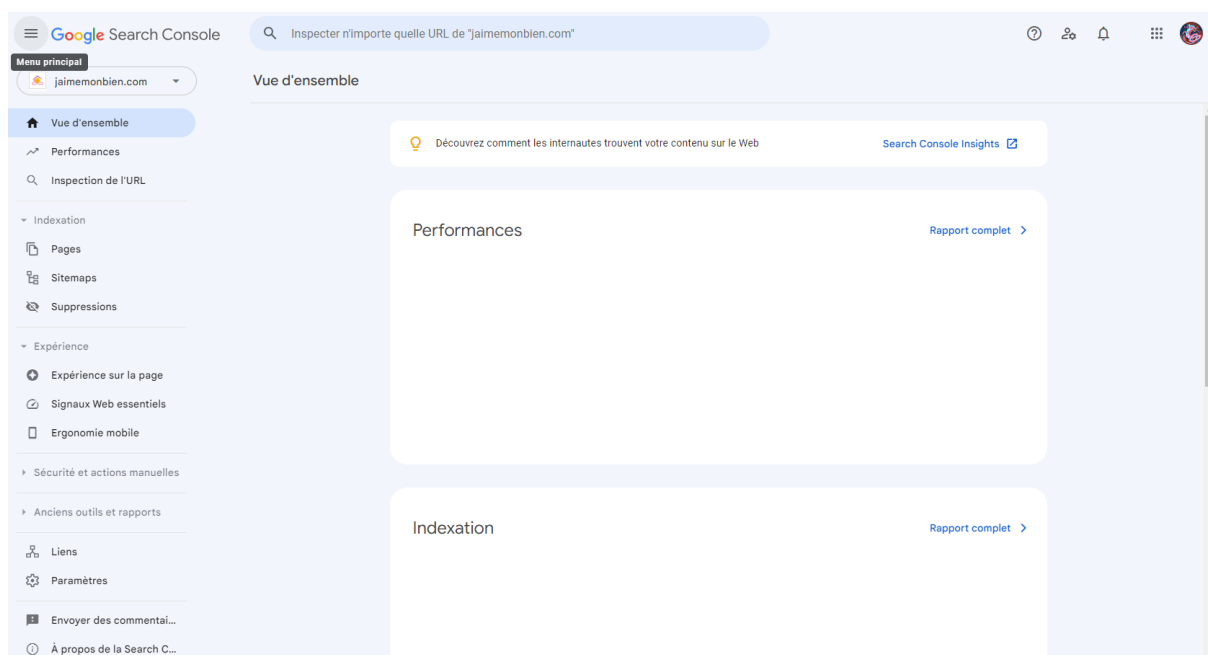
Google Search Console

Inspecter n'importe quelle URL de "jaimemonbien.com"

Menu principal

jaimemonbien.com

Vue d'ensemble

Vue d'ensemble
Performances
Inspection de l'URL

Indexation
Pages
Sitemaps
Suppressions

Expérience
Expérience sur la page
Signaux Web essentiels
Ergonomie mobile

Sécurité et actions manuelles

Anciens outils et rapports

Liens
Paramètres

Envoyer des commentai...
À propos de la Search C...

Découvrez comment les internautes trouvent votre contenu sur le Web

Search Console Insights

Performances

Rapport complet

Indexation

Rapport complet